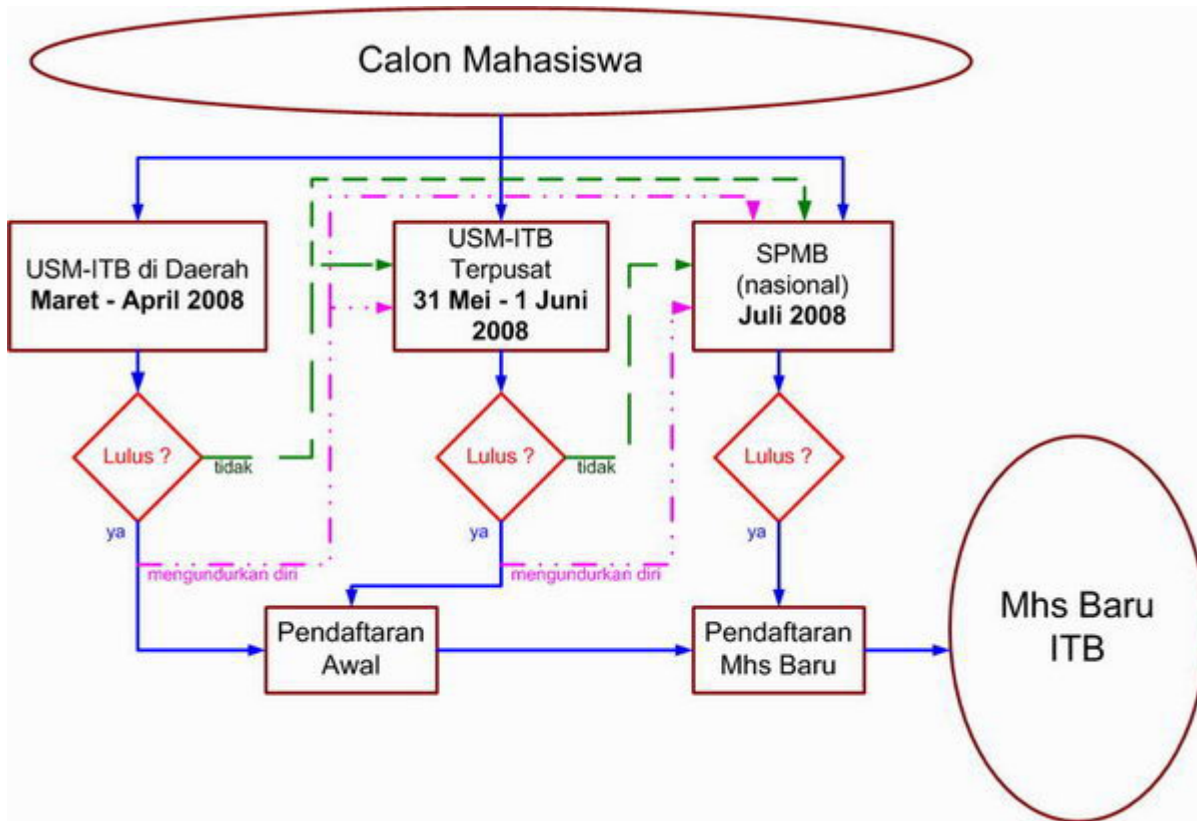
Calon Mahasiswa

USM-ITB di Daerah
**Maret - April 2008**

USM-ITB
Terpusat
**31 Mei - 1 Juni 2008**

SPMB
(nasional)
**Juli 2008**

Lulus ?

tidak

ya

mengundurkan diri

Lulus ?

tidak

ya

mengundurkan diri

Lulus ?

ya

Pendaftaran
Awal

Pendaftaran
Mhs Baru

Mhs Baru
ITB